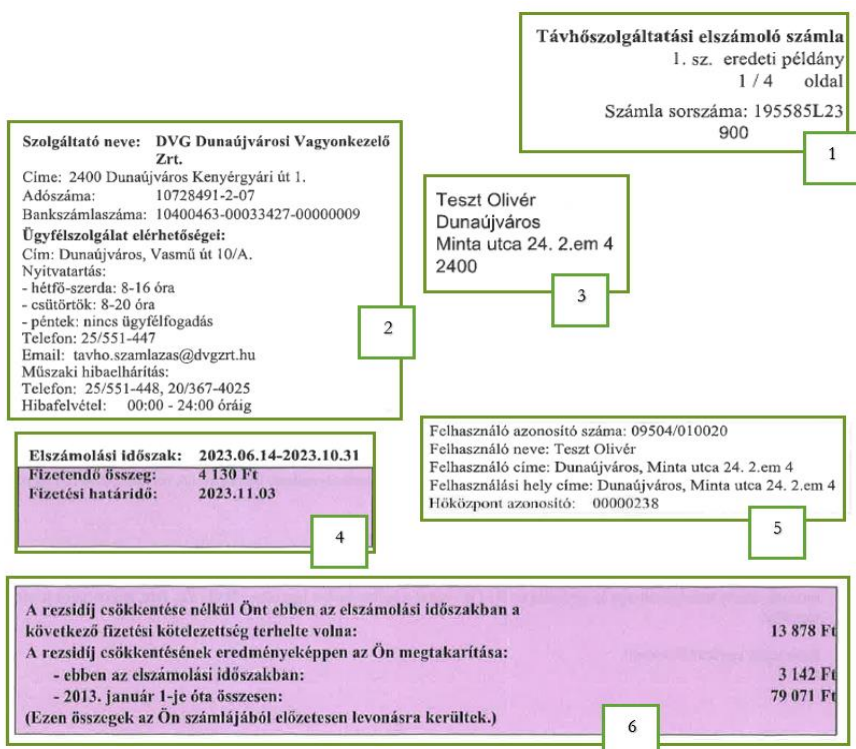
Távhőszolgáltatási elszámoló számla
1. sz. eredeti példány
1 / 4 oldal
Számla sorszáma: 195585L23900

1

Szolgáltató neve: DVG Dunaújvárosi Vagyonkezelő Zrt.
Címe: 2400 Dunaújváros Kenyérgyári út 1.
Adószáma: 10728491-2-07
Bankszámlaszáma: 10400463-00033427-00000009
Ügyfélszolgálat elérhetőségei:
Cím: Dunaújváros, Vasmű út 10/A.
Nyitvatartás:
- hétfő-szerda: 8-16 óra
- csütörtök: 8-20 óra
- péntek: nincs ügyfélfogadás
Telefon: 25/551-447
Email: tavho.szamlazas@dvgzrt.hu
Műszaki hibaelhárítás:
Telefon: 25/551-448, 20/367-4025
Hibafelvétel: 00:00 - 24:00 óráig

2

Teszt Olivér
Dunaújváros
Minta utca 24. 2.em 4
2400

3

Elszámolási időszak: 2023.06.14-2023.10.31
Fizetendő összeg: 4 130 Ft
Fizetési határidő: 2023.11.03

4

Felhasználó azonosító száma: 09504/010020
Felhasználó neve: Teszt Olivér
Felhasználó címe: Dunaújváros, Minta utca 24. 2.em 4
Felhasználási hely címe: Dunaújváros, Minta utca 24. 2.em 4
Hőközpont azonosító: 00000238

5

A rezsidíj csökkentése nélkül Önt ebben az elszámolási időszakban a következő fizetési kötelezettség terhelte volna: 13 878 Ft
A rezsidíj csökkentésének eredményeképpen az Ön megtakarítása:
- ebben az elszámolási időszakban: 3 142 Ft
- 2013. január 1-je óta összesen: 79 071 Ft
(Ezen összegek az Ön számlájából előzetesen levonásra kerültek.)

6